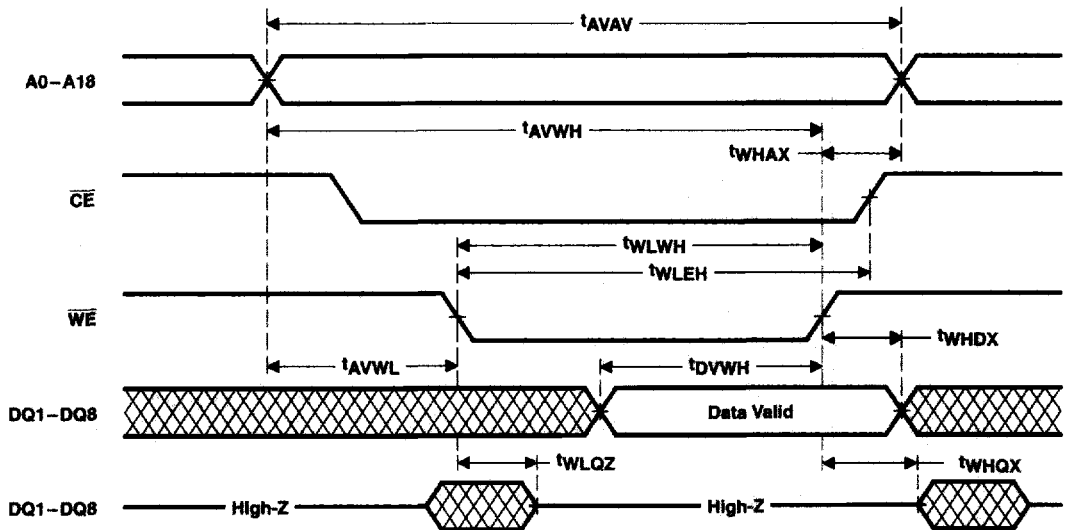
$t_{AVAV}$

A0–A18

$t_{AVWH}$

$t_{WHAX}$

$\overline{CE}$

$t_{WLWH}$

$t_{WLEH}$

$\overline{WE}$

$t_{WHDX}$

$t_{AVWL}$

$t_{DVWH}$

DQ1–DQ8

Data Valid

$t_{WLQZ}$

$t_{WHQX}$

DQ1–DQ8

High-Z

High-Z